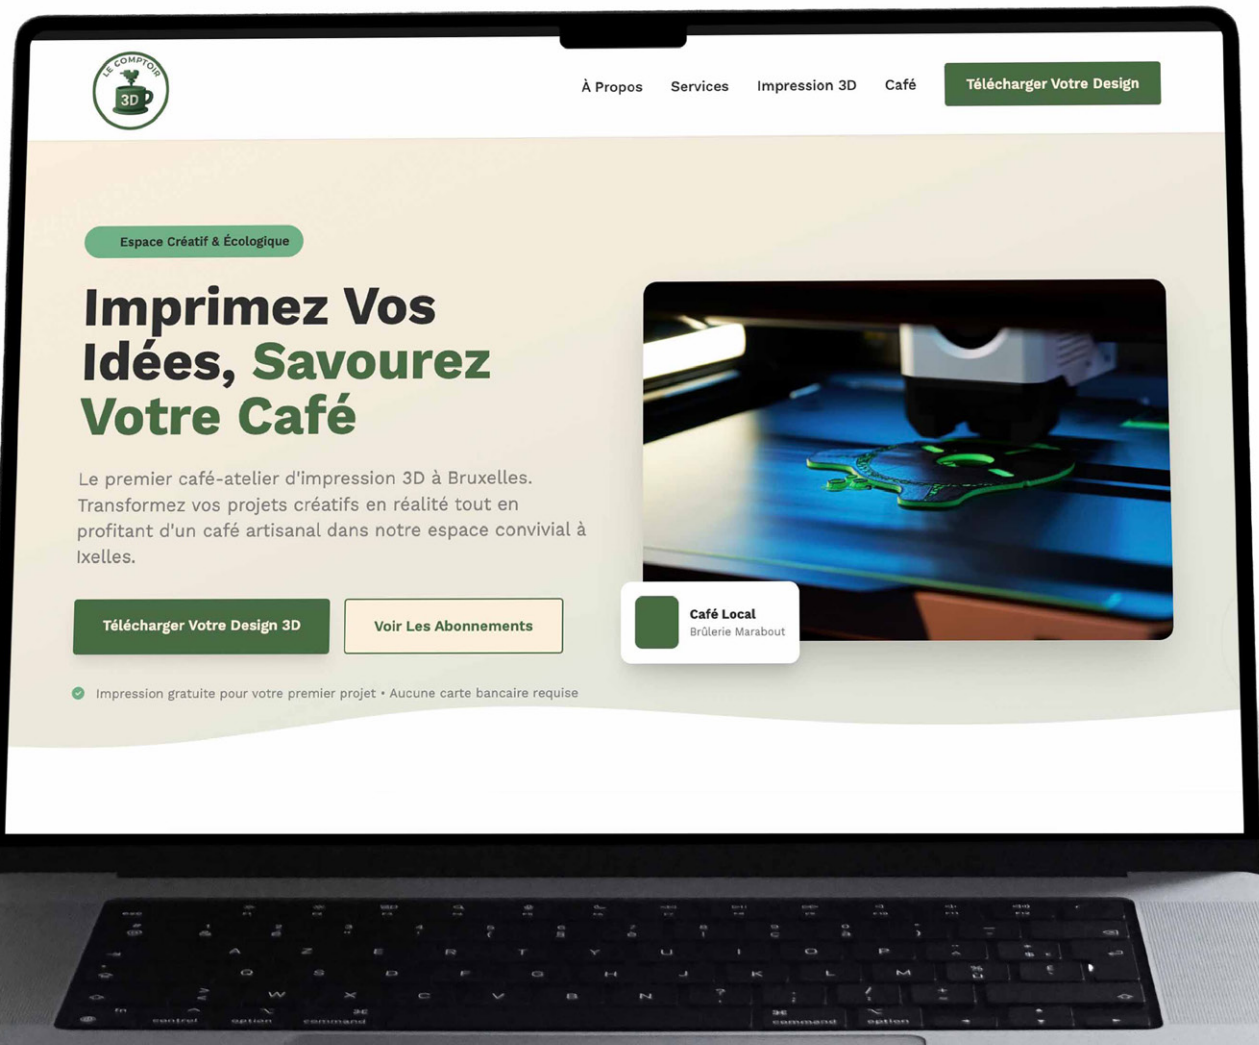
LE COMPTOIR 3D

À Propos Services Impression 3D Café Télécharger Votre Design

Espace Créatif & Écologique

Imprimez Vos Idées, Savourez Votre Café

Le premier café-atelier d'impression 3D à Bruxelles. Transformez vos projets créatifs en réalité tout en profitant d'un café artisanal dans notre espace convivial à Ixelles.

Télécharger Votre Design 3D Voir Les Abonnements

Café Local
Brûlerie Marabout

Impression gratuite pour votre premier projet • Aucune carte bancaire requise

control option command command option